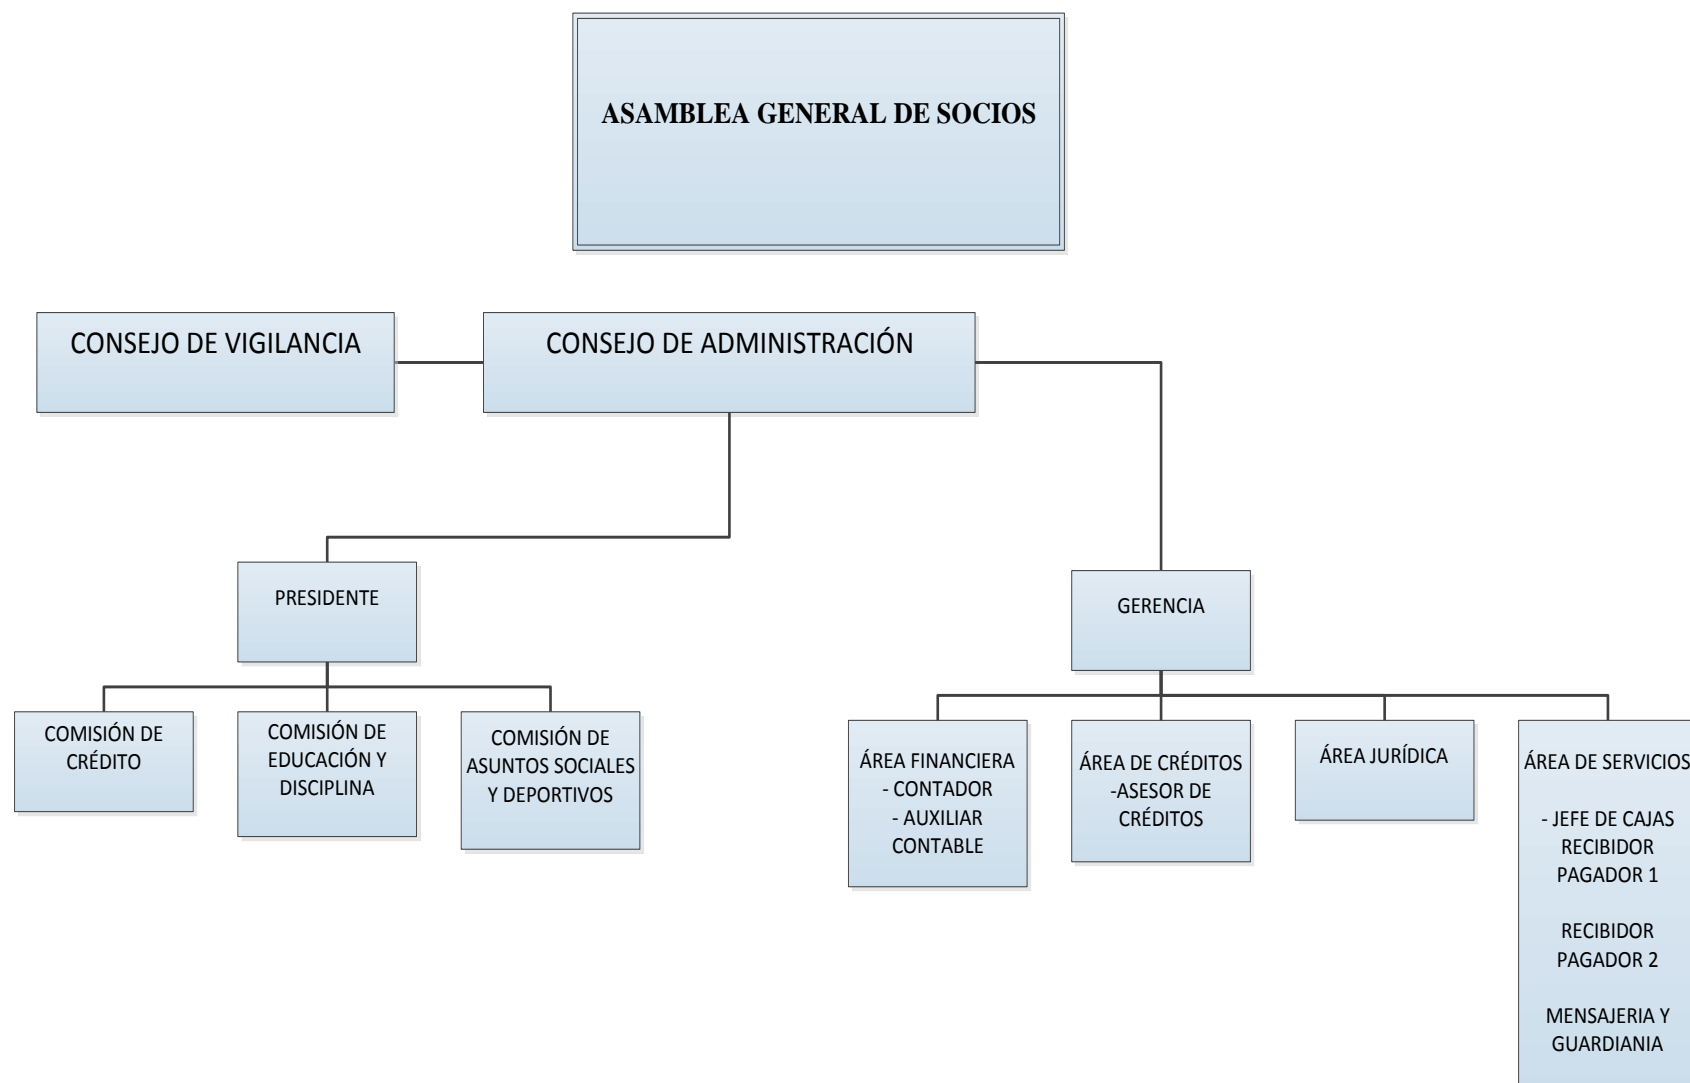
ASAMBLEA GENERAL DE SOCIOS

CONSEJO DE VIGILANCIA

CONSEJO DE ADMINISTRACIÓN

PRESIDENTE

GERENCIA

COMISIÓN DE CRÉDITO

COMISIÓN DE EDUCACIÓN Y DISCIPLINA

COMISIÓN DE ASUNTOS SOCIALES Y DEPORTIVOS

ÁREA FINANCIERA
- CONTADOR
- AUXILIAR CONTABLE

ÁREA DE CRÉDITOS
-ASESOR DE CRÉDITOS

ÁREA JURÍDICA

ÁREA DE SERVICIOS

- JEFE DE CAJAS
RECIBIDOR PAGADOR 1

RECIBIDOR PAGADOR 2

MENSAJERIA Y GUARDIANIA